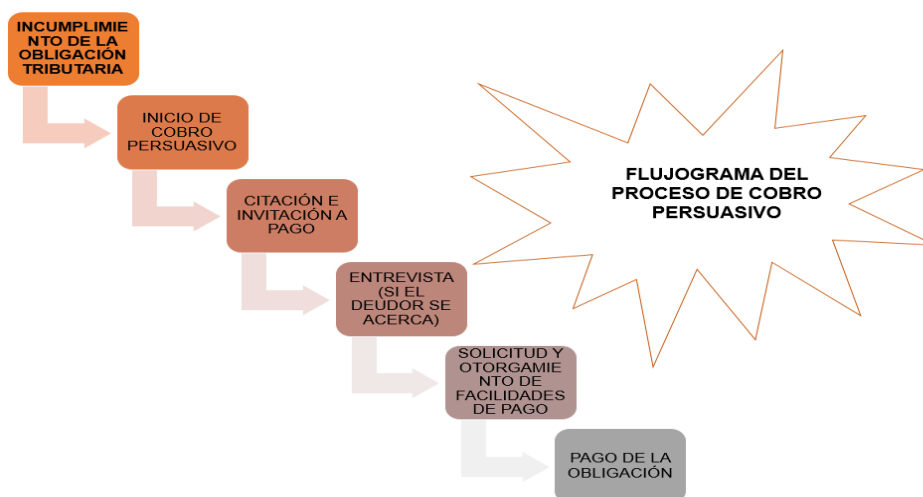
INCUMPLIMIENTO DE LA OBLIGACIÓN TRIBUTARIA

INICIO DE COBRO PERSUASIVO

CITACIÓN E INVITACIÓN A PAGO

ENTREVISTA (SI EL DEUDOR SE ACERCA)

SOLICITUD Y OTORGAMIENTO DE FACILIDADES DE PAGO

PAGO DE LA OBLIGACIÓN

FLUJOGRAMA DEL PROCESO DE COBRO PERSUASIVO